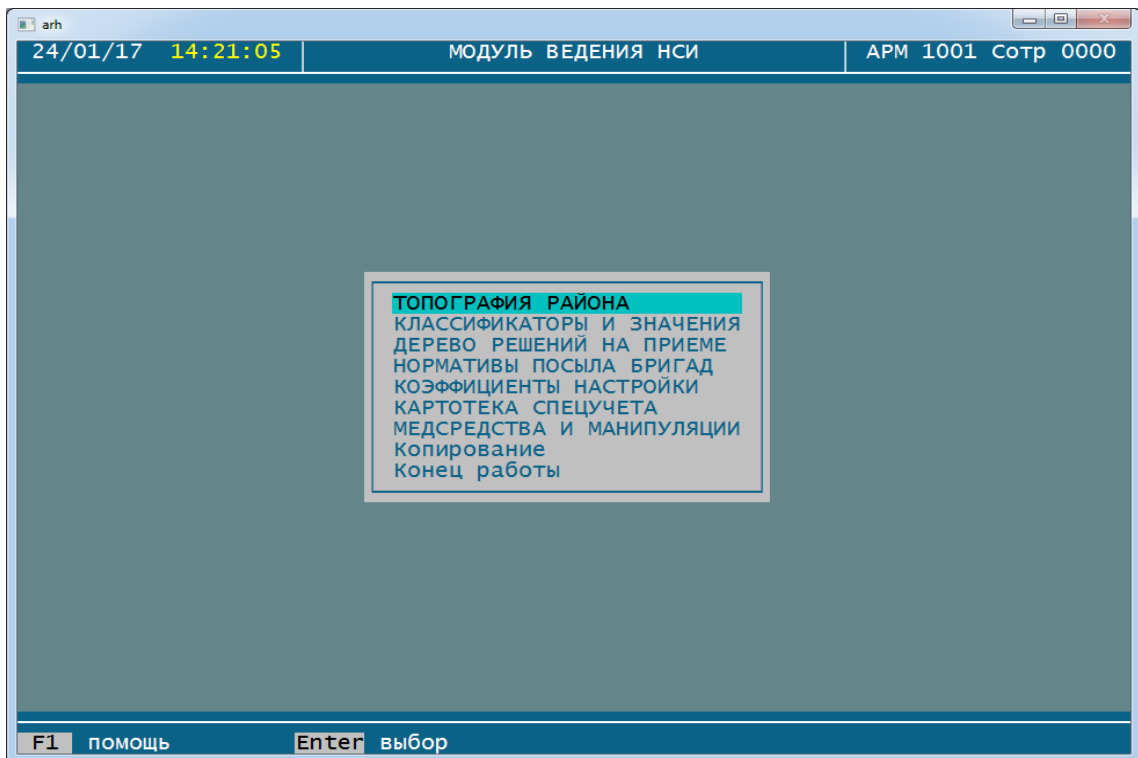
arh

24/01/17 14:21:05 МОДУЛЬ ВЕДЕНИЯ НСИ АРМ 1001 Сотр 0000

ТОПОГРАФИЯ РАЙОНА
КЛАССИФИКАТОРЫ И ЗНАЧЕНИЯ
ДЕРЕВО РЕШЕНИЙ НА ПРИЕМЕ
НОРМАТИВЫ ПОСЫЛА БРИГАД
КОЭФФИЦИЕНТЫ НАСТРОЙКИ
КАРТОТЕКА СПЕЦУЧЕТА
МЕДСРЕДСТВА И МАНИПУЛЯЦИИ
Копирование
Конец работы

F1 помощь Enter выбор